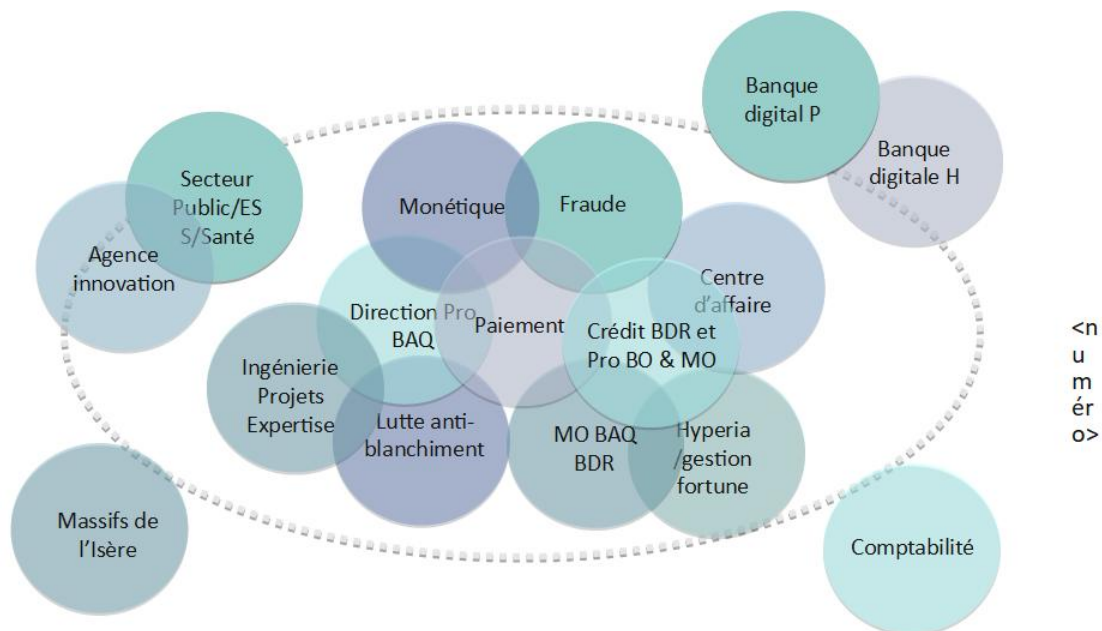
Banque digital P

Banque digitale H

Secteur Public/ES S/Santé

Agence innovation

Monétique

Fraude

Centre d'affaire

Direction Pro BAQ

Paiement

Crédit BDR et Pro BO & MO

Ingénierie Projets Expertise

Lutte anti-blanchiment

MO BAQ BDR

Hyperia /gestion fortune

Massifs de l'Isère

Comptabilité

<numéro>